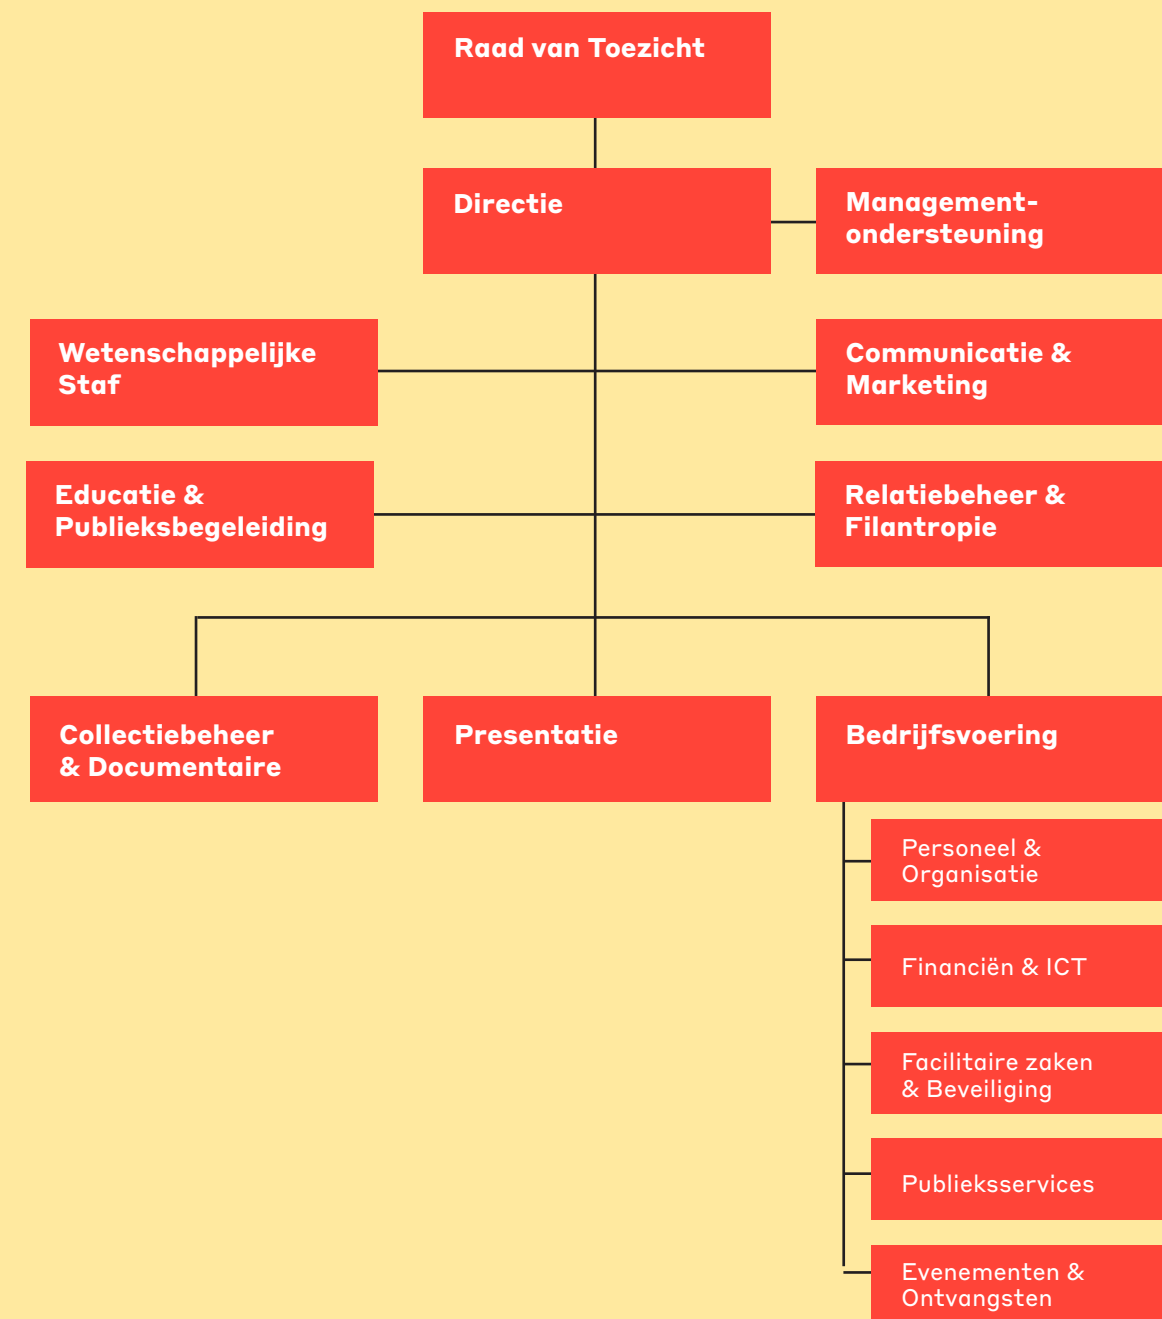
Raad van Toezicht

Directie

Management-ondersteuning

Wetenschappelijke Staf

Communicatie & Marketing

Educatie & Publieksbegeleiding

Relatiebeheer & Filantropie

Collectiebeheer & Documentaire

Presentatie

Bedrijfsvoering

Personeel & Organisatie

Financiën & ICT

Facilitaire zaken & Beveiliging

Publieksservices

Evenementen & Ontvangsten